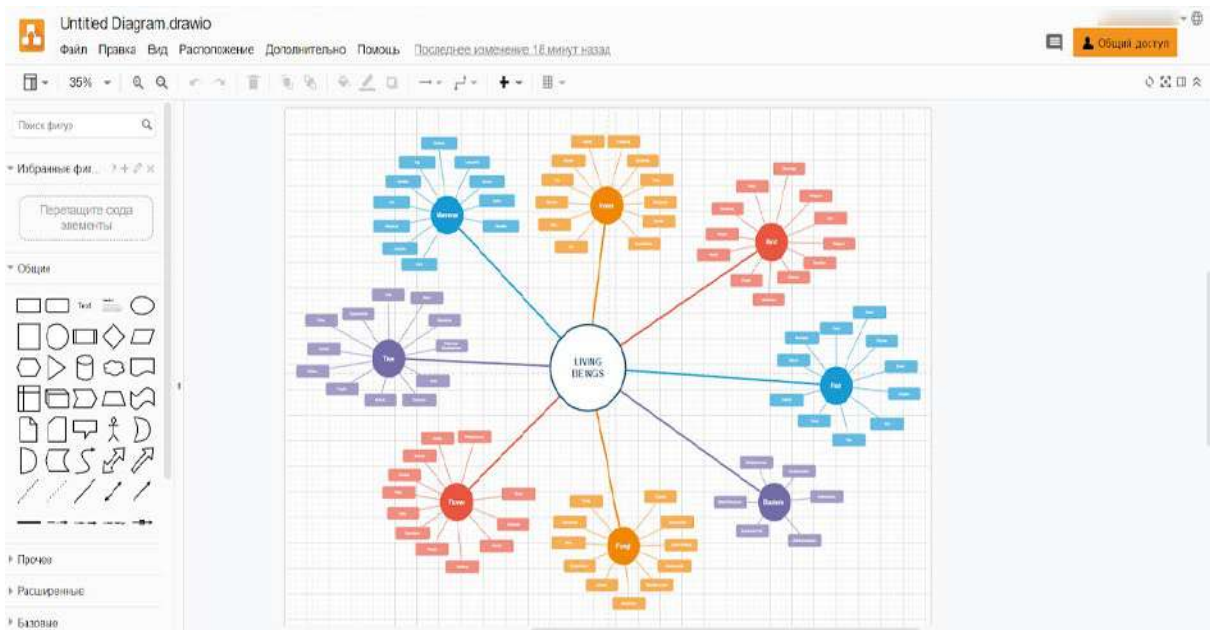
Untitled Diagram.drawio

Файл Правка Вид Расположение Дополнительно Помощь Последнее изменение 16 минут назад

Общий доступ

35%

Поиск фигур

Избранные фиг...

Перетащите сюда элементы

Общие

Text

Прочее

Расширенные

Базовые

Mammal

Insect

Bird

Tree

LIVING BEINGS

Fish

Flower

Fungi

Bacteria